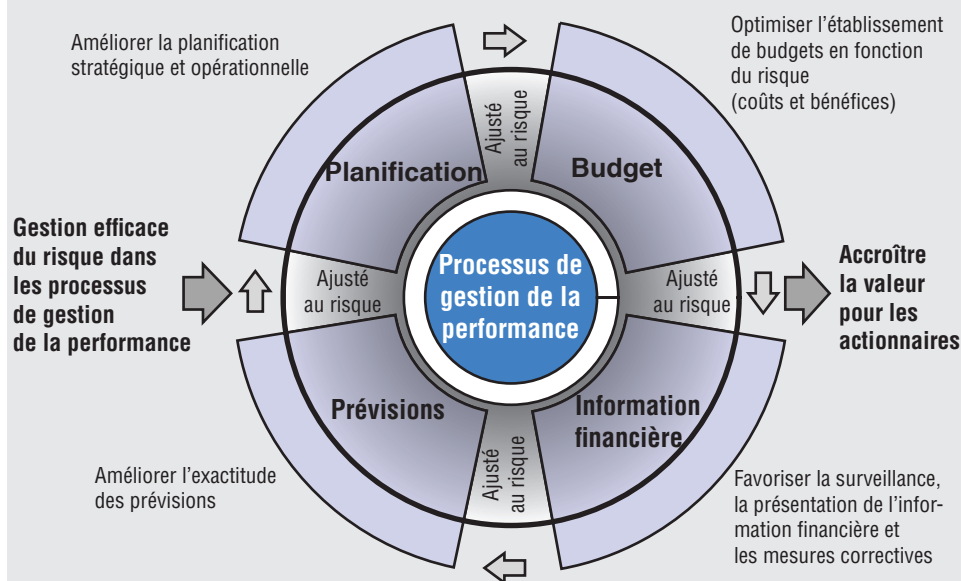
Améliorer la planification stratégique et opérationnelle

Optimiser l'établissement de budgets en fonction du risque (coûts et bénéfices)

Ajusté au risque

Planification

Budget

Gestion efficace du risque dans les processus de gestion de la performance

Ajusté au risque

Processus de gestion de la performance

Ajusté au risque

Accroître la valeur pour les actionnaires

Prévisions

Information financière

Ajusté au risque

Améliorer l'exactitude des prévisions

Favoriser la surveillance, la présentation de l'information financière et les mesures correctives